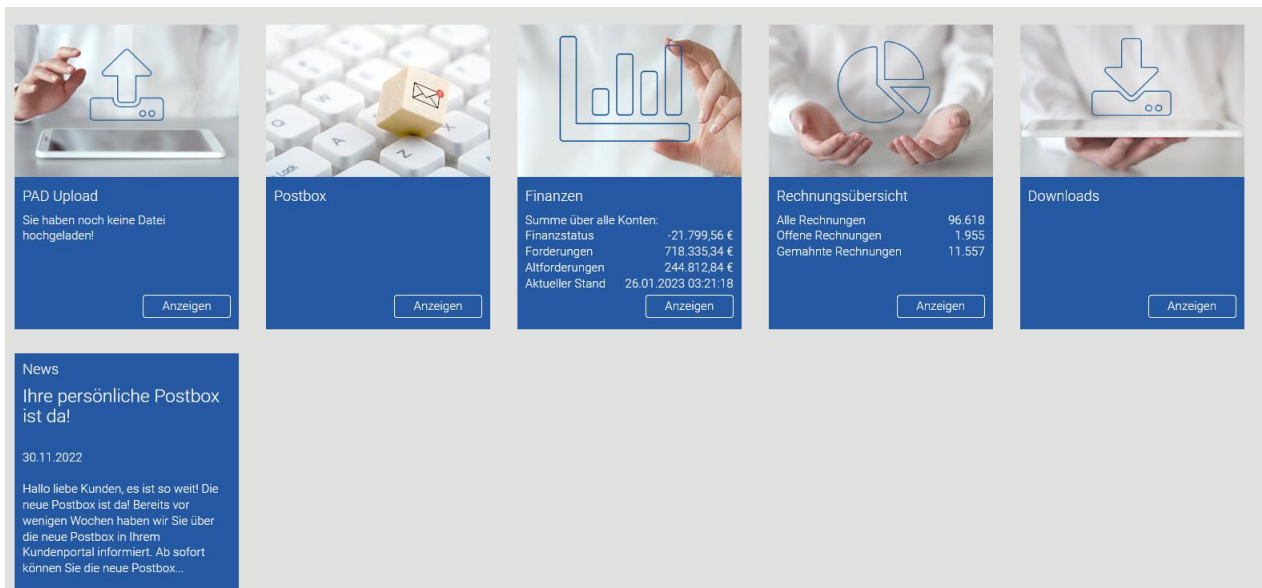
PAD Upload

Sie haben noch keine Datei hochgeladen!

Anzeigen

Postbox

Anzeigen

Finanzen

Summe über alle Konten:

| | |
|---|---|
| Finanzstatus | -21.799,56 € |
| Forderungen | 718.335,34 € |
| Altforderungen | 244.812,84 € |
| Aktueller Stand | 26.01.2023 03:21:18 |

Anzeigen

Rechnungsübersicht

| | |
|---|---|
| Alle Rechnungen | 96.618 |
| Offene Rechnungen | 1.955 |
| Gemahnte Rechnungen | 11.557 |

Anzeigen

Downloads

Anzeigen

News

Ihre persönliche Postbox ist da!

30.11.2022

Hallo liebe Kunden, es ist so weit! Die neue Postbox ist da! Bereits vor wenigen Wochen haben wir Sie über die neue Postbox in Ihrem Kundenportal informiert. Ab sofort können Sie die neue Postbox...